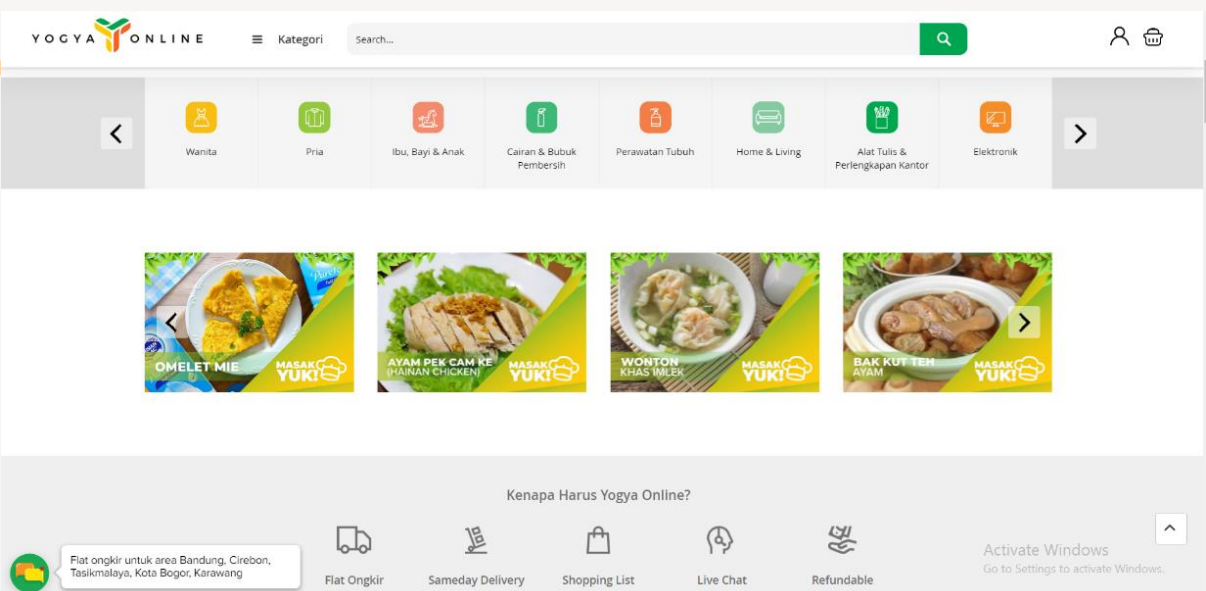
YOGYA ONLINE

Kategori

Search...

Wanita

Pria

Ibu, Bayi & Anak

Cairan & Bubuk Pembersih

Perawatan Tubuh

Home & Living

Alat Tulis & Perlengkapan Kantor

Elektronik

OMELET MIE
MASAK YUK!

AYAM PEK CAM KE (HAINAN CHICKEN)
MASAK YUK!

WONTON KHAS IMLEK
MASAK YUK!

BAK KUT TEH AYAM
MASAK YUK!

Kenapa Harus Yogya Online?

Flat Ongkir

Sameday Delivery

Shopping List

Live Chat

Refundable

Flat ongkir untuk area Bandung, Cirebon, Tasikmalaya, Kota Bogor, Karawang

Activate Windows
Go to Settings to activate Windows.